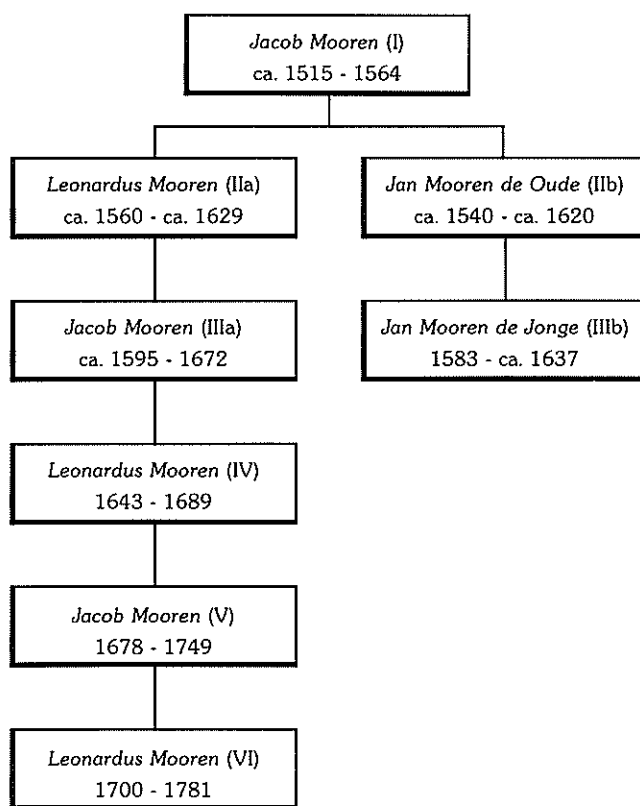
Jacob Mooren (I)
ca. 1515 - 1564

Leonardus Mooren (IIa)
ca. 1560 - ca. 1629

Jacob Mooren (IIIa)
ca. 1595 - 1672

Leonardus Mooren (IV)
1643 - 1689

Jacob Mooren (V)
1678 - 1749

Leonardus Mooren (VI)
1700 - 1781

Jan Mooren de Oude (IIb)
ca. 1540 - ca. 1620

Jan Mooren de Jonge (IIIb)
1583 - ca. 1637